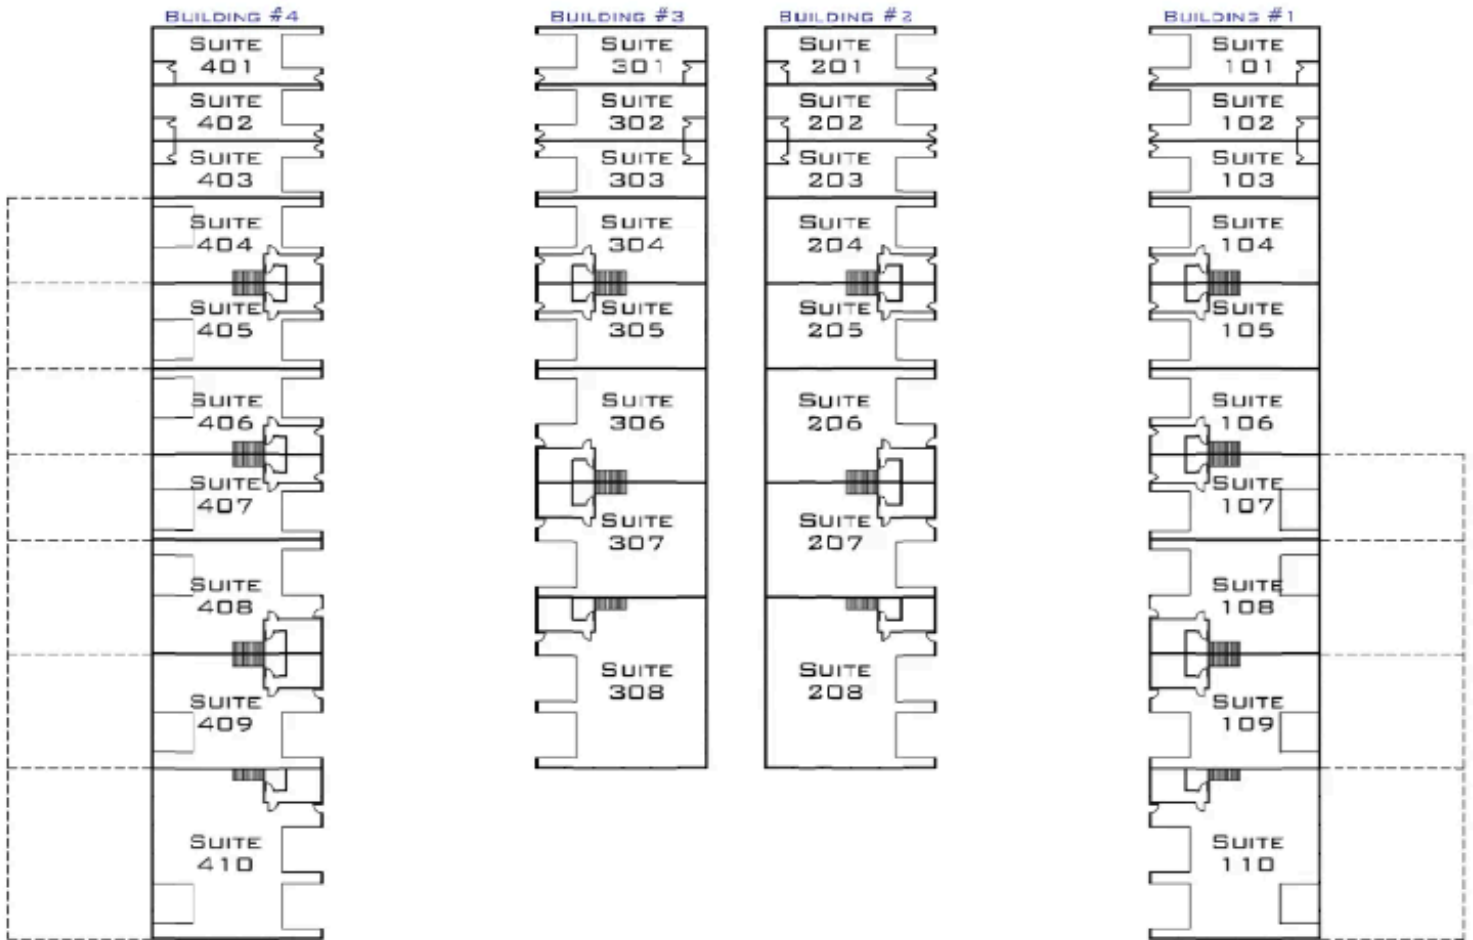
BUILDING #4

SUITE 401

SUITE 402

SUITE 403

SUITE 404

SUITE 405

SUITE 406

SUITE 407

SUITE 408

SUITE 409

SUITE 410

BUILDING #3

SUITE 301

SUITE 302

SUITE 303

SUITE 304

SUITE 305

SUITE 306

SUITE 307

SUITE 308

BUILDING #2

SUITE 201

SUITE 202

SUITE 203

SUITE 204

SUITE 205

SUITE 206

SUITE 207

SUITE 208

BUILDING #1

SUITE 101

SUITE 102

SUITE 103

SUITE 104

SUITE 105

SUITE 106

SUITE 107

SUITE 108

SUITE 109

SUITE 110